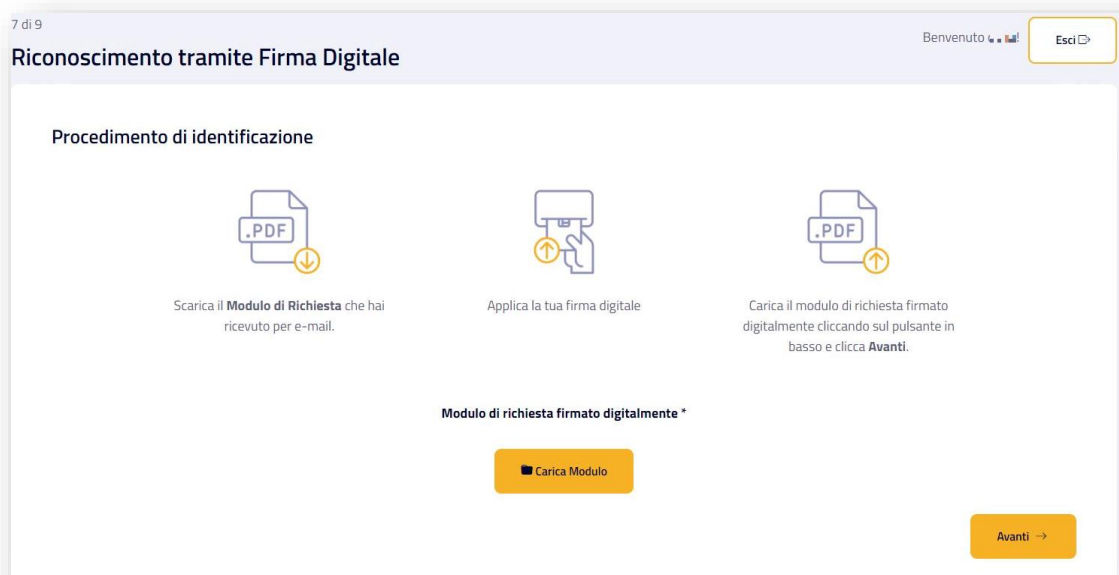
7 di 9

Riconoscimento tramite Firma Digitale

Benvenuto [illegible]

Esci

Procedimento di identificazione

.PDF

Scarica il Modulo di Richiesta che hai ricevuto per e-mail.

Applica la tua firma digitale

.PDF

Carica il modulo di richiesta firmato digitalmente cliccando sul pulsante in basso e clicca Avanti.

Modulo di richiesta firmato digitalmente *

Carica Modulo

Avanti →